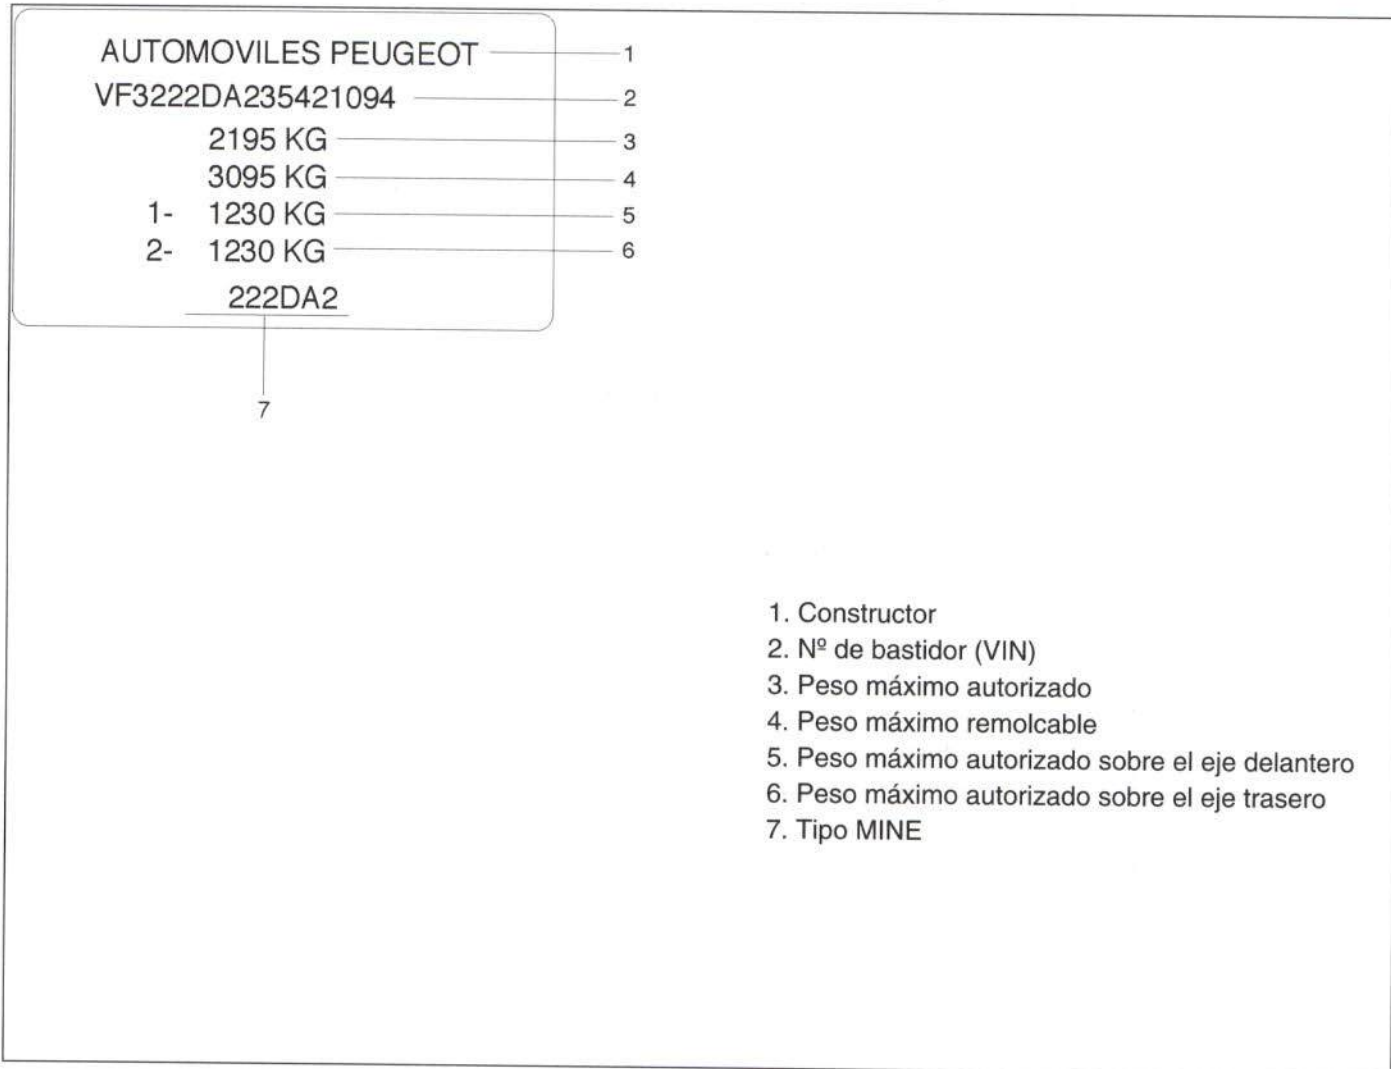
AUTOMOVILES PEUGEOT 1
VF3222DA235421094 2
2195 KG 3
3095 KG 4
1- 1230 KG 5
2- 1230 KG 6
222DA2
7

1. Constructor
2. Nº de bastidor (VIN)
3. Peso máximo autorizado
4. Peso máximo remolcable
5. Peso máximo autorizado sobre el eje delantero
6. Peso máximo autorizado sobre el eje trasero
7. Tipo MINE